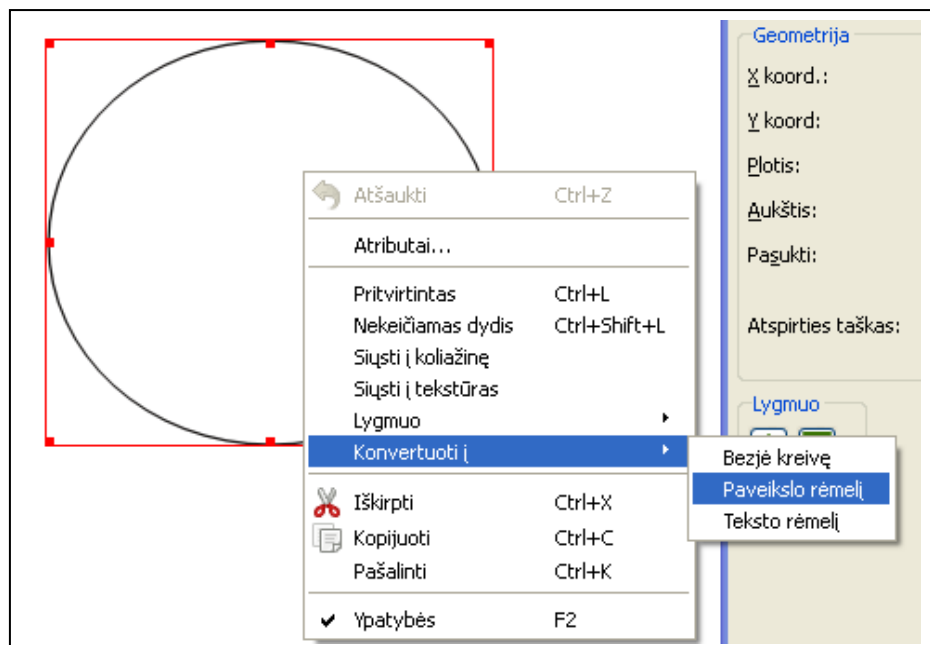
Atšaukti Ctrl+Z

Atributai...

Pritvirtintas Ctrl+L
Nekeičiamas dydis Ctrl+Shift+L
Siųsti į koliažinę
Siųsti į tekstūras
Lygmuo
Konvertuoti į

Iškirpti Ctrl+X
Kopijuoti Ctrl+C
Pašalinti Ctrl+K

Ypatybės F2

Bezjė kreivę
Paveikslo rėmelį
Teksto rėmelį

Geometrija
X koord.:
Y koord:
Plotis:
Aukštis:
Pasukti:
Atspirties taškas:

Lygmuo